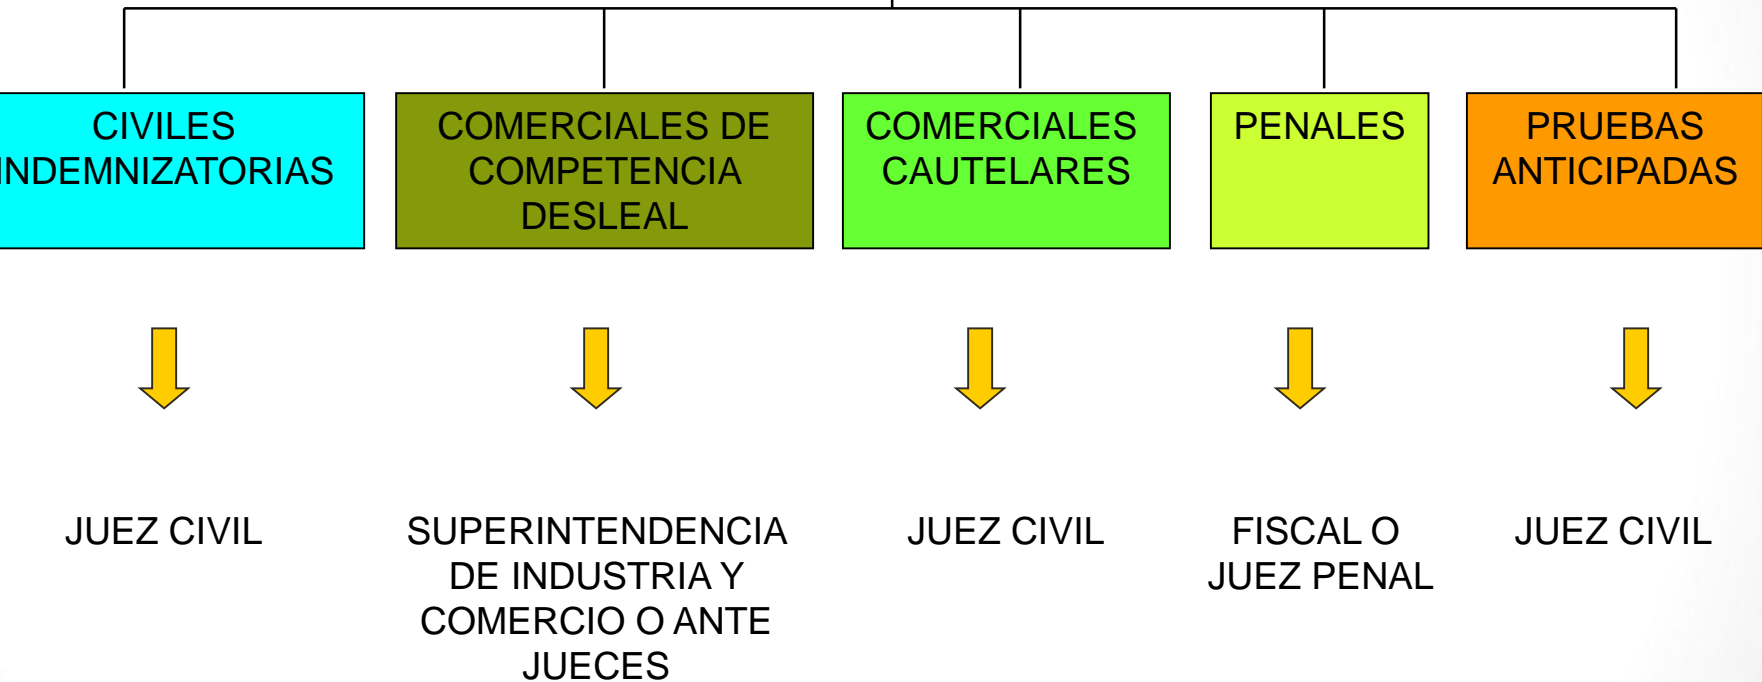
CIVILES INDEMNIZATORIAS

COMERCIALES DE COMPETENCIA DESLEAL

COMERCIALES CAUTELARES

PENALES

PRUEBAS ANTICIPADAS

JUEZ CIVIL

SUPERINTENDENCIA DE INDUSTRIA Y COMERCIO O ANTE JUECES

JUEZ CIVIL

FISCAL O JUEZ PENAL

JUEZ CIVIL